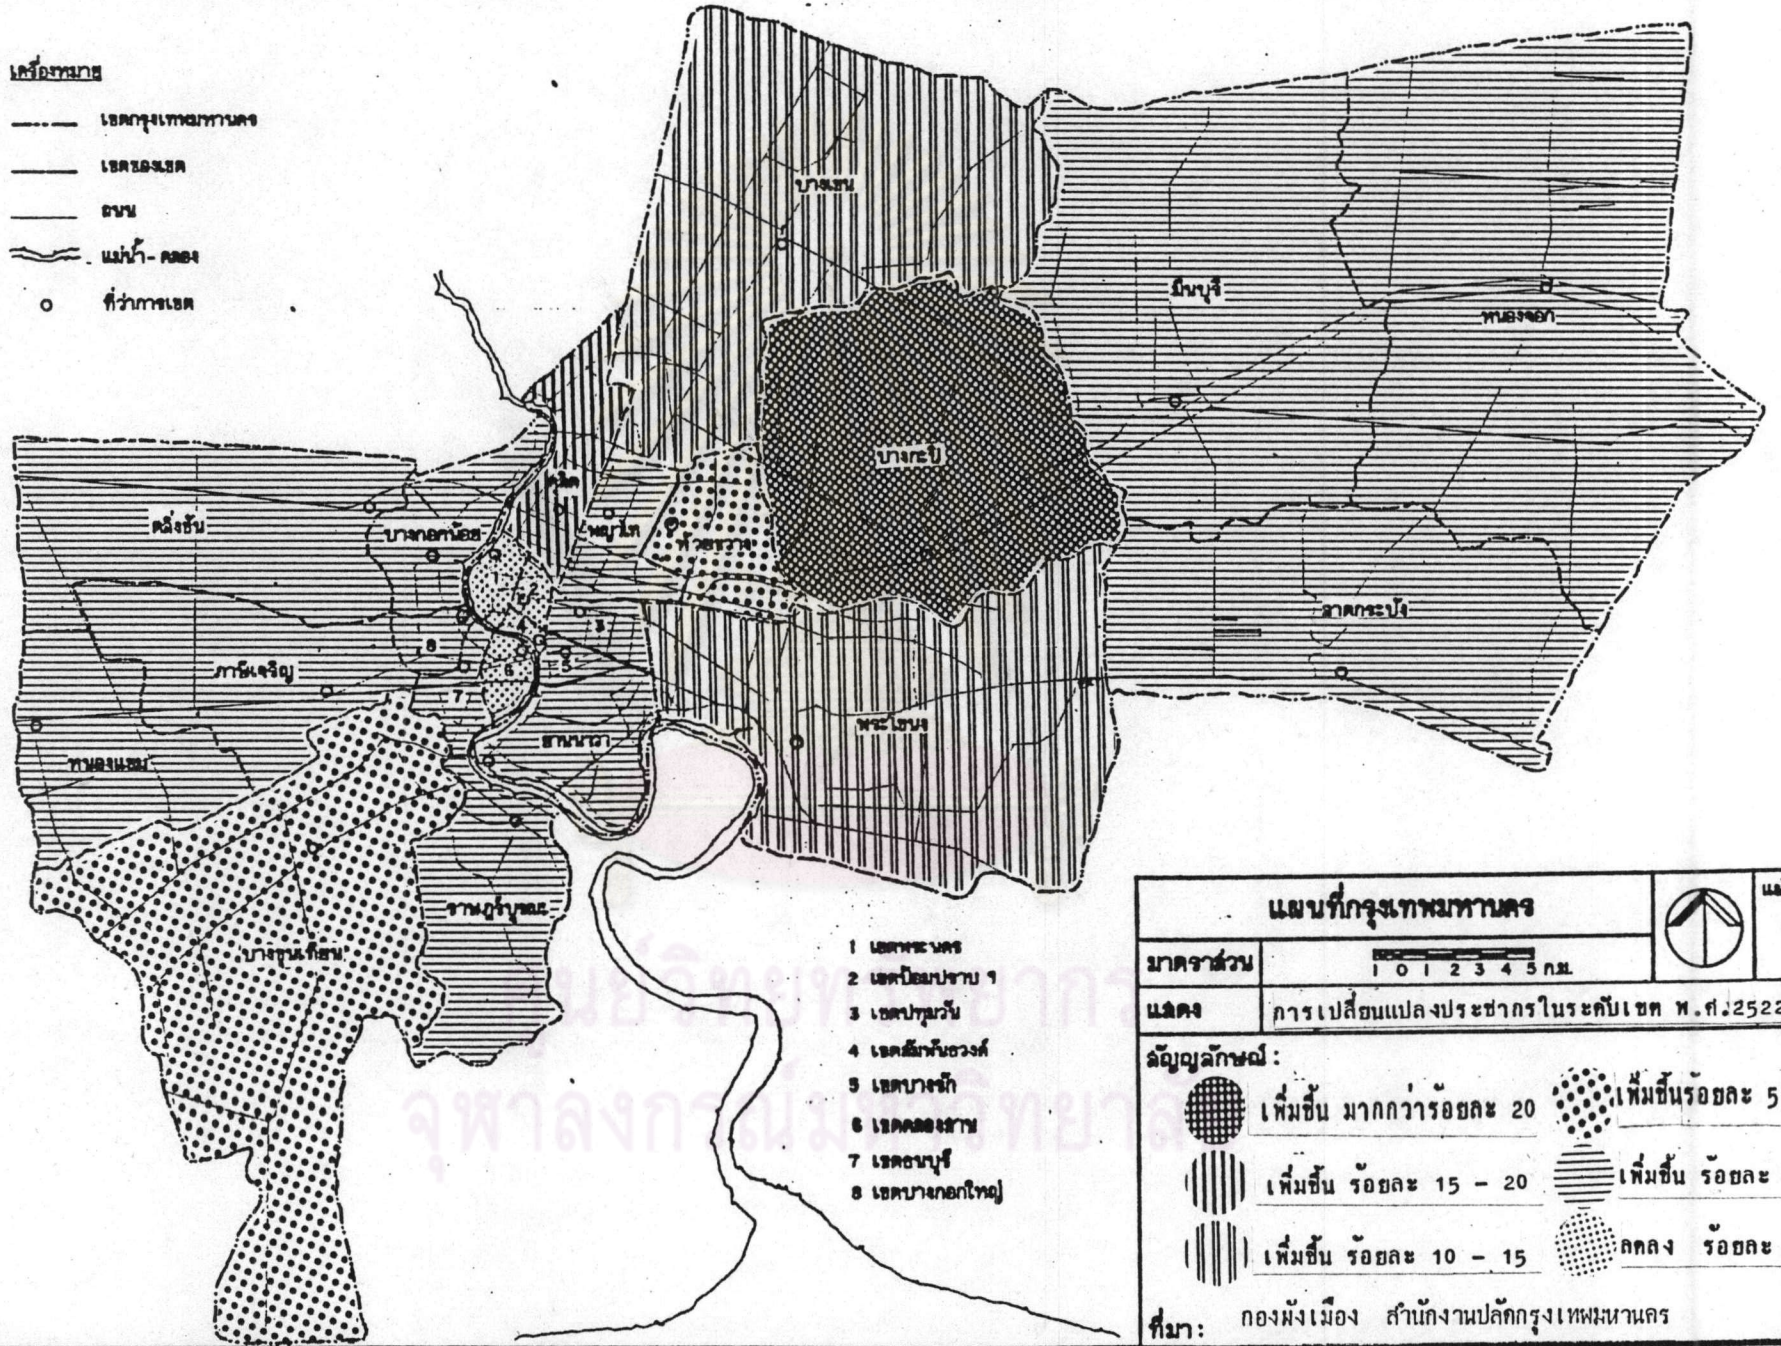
เครื่องหมาย

เขตกรุงเทพมหานคร

เขตของเขต

ถนน

แม่น้ำ- คลอง

ที่ว่าการเขต

บางเขน

มีนบุรี

หนองจอก

บางกะปิ

ตลิ่งชัน

บางกอกน้อย

ดุสิต

พญาไท

ห้วยขวาง

ลาดกระบัง

ภาษีเจริญ

พระโขนง

ยานนาวา

หนองแขม

ราษฎร์บูรณะ

บางขุนเทียน

1 เขตพระนคร
2 เขตป้อมปราบ ฯ
3 เขตปทุมวัน
4 เขตสัมพันธวงศ์
5 เขตบางรัก
6 เขตคลองสาน
7 เขตธนบุรี
8 เขตบางกอกใหญ่

แผนที่กรุงเทพมหานคร

มาตราส่วน 1 0 1 2 3 4 5 กม.

แสดง การเปลี่ยนแปลงประชากรในระดับเขต พ.ศ.2522

สัญญลักษณ์ :

เพิ่มขึ้น มากกว่าร้อยละ 20

เพิ่มขึ้นร้อยละ 5

เพิ่มขึ้น ร้อยละ 15 – 20

เพิ่มขึ้น ร้อยละ

เพิ่มขึ้น ร้อยละ 10 – 15

ลดลง ร้อยละ

ที่มา: กองผังเมือง สำนักงานปลัดกรุงเทพมหานคร

ศูนย์วิทยทรัพยากร
จุฬาลงกรณ์มหาวิทยาลัย